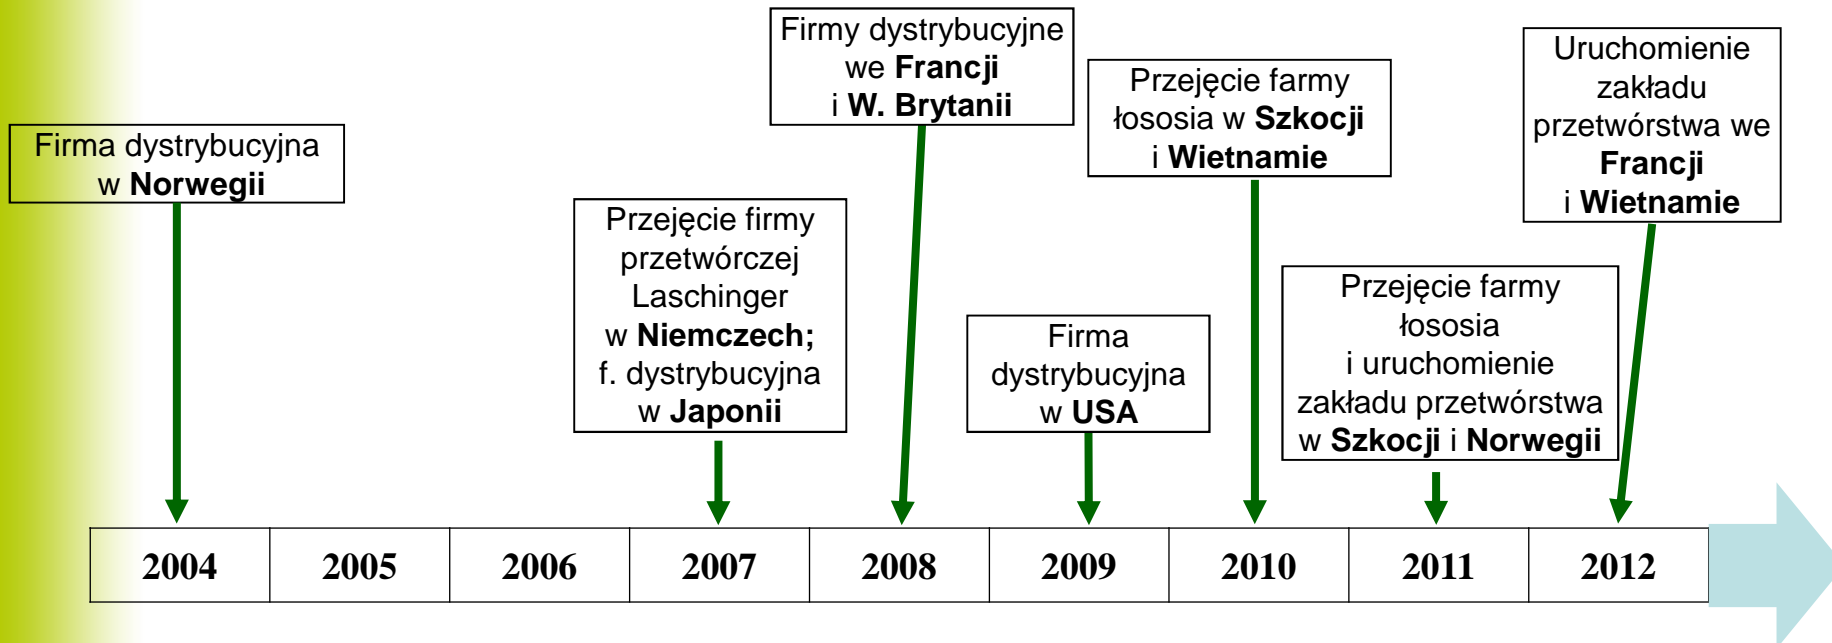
Firma dystrybucyjna w Norwegii

Przejęcie firmy przetwórczej Laschinger w Niemczech; f. dystrybucyjna w Japonii

Firmy dystrybucyjne we Francji i W. Brytanii

Firma dystrybucyjna w USA

Przejęcie farmy łososia w Szkocji i Wietnamie

Przejęcie farmy łososia i uruchomienie zakładu przetwórstwa w Szkocji i Norwegii

Uruchomienie zakładu przetwórstwa we Francji i Wietnamie

| 2004 | 2005 | 2006 | 2007 | 2008 | 2009 | 2010 | 2011 | 2012 |
|---|---|---|---|---|---|---|---|---|